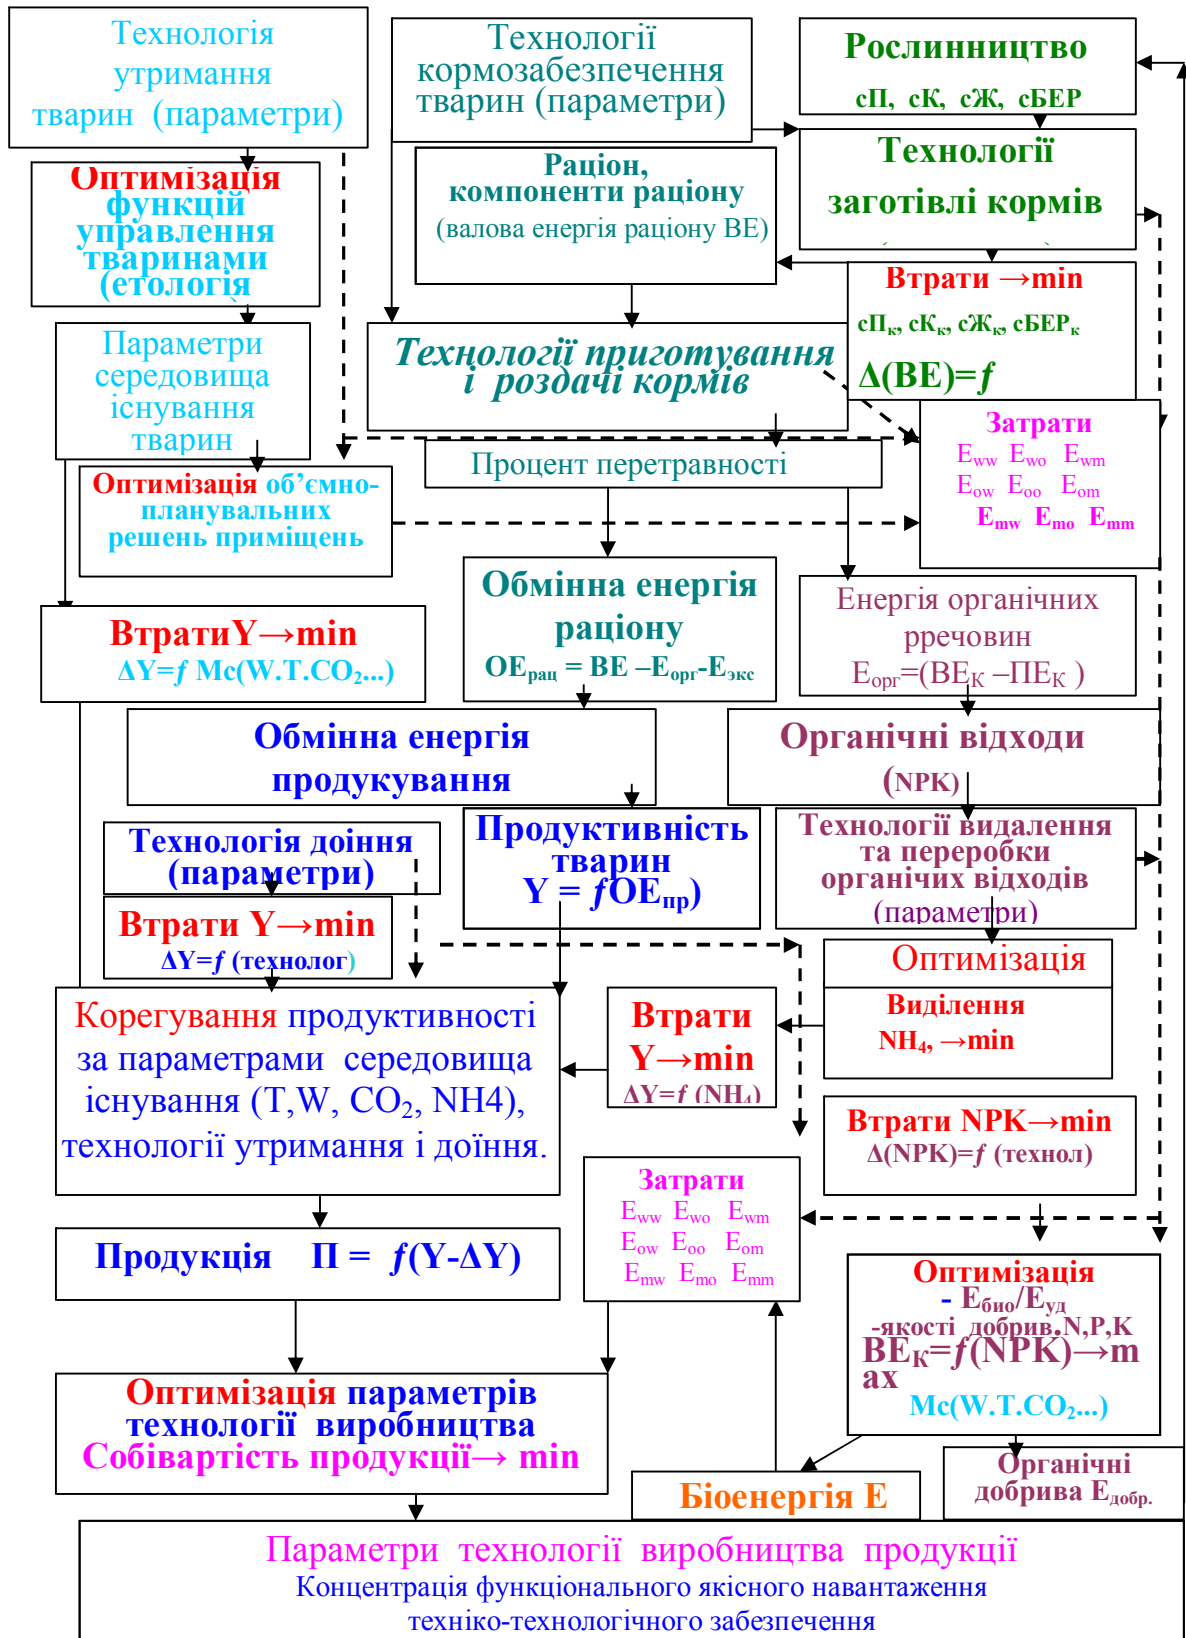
Технологія утримання тварин (параметри)

Технології кормозабезпечення тварин (параметри)

Рослинництво
сП, сК, сЖ, сБЕР

Оптимізація функцій управління тваринами (етологія)

Раціон, компоненти раціону (валова енергія раціону ВЕ)

Технології заготівлі кормів

Втрати →min
сП$_к$, сК$_к$, сЖ$_к$, сБЕР$_к$
Δ(ВЕ)=$f$

Параметри середовища існування тварин

Технології приготування і роздачі кормів

Затрати
E$_{ww}$ E$_{wo}$ E$_{wm}$
E$_{ow}$ E$_{oo}$ E$_{om}$
E$_{mw}$ E$_{mo}$ E$_{mm}$

Процент перетравності

Оптимізація об’ємно-планувальних решень приміщень

Обмінна енергія раціону
ОЕ$_{рац}$ = ВЕ –Е$_{орг}$-Е$_{экс}$

Енергія органічних рречовин
Е$_{орг}$=(ВЕ$_К$ –ПЕ$_К$ )

ВтратиY→min
ΔY=$f$ Мс(W.T.CO$_2$...)

Обмінна енергія продукування

Органічні відходи (NPK)

Технологія доїння (параметри)

Продуктивність тварин
Y = $f$OE$_{пр}$)

Технології видалення та переробки органічих відходів (параметри)

Втрати Y→min
ΔY=$f$ (технолог)

Оптимізація

Виділення NH$_4$, →min

Корегування продуктивності за параметрами середовища існування (T,W, CO$_2$, NH4), технології утримання і доїння.

Втрати Y→min
ΔY=$f$ (NH$_4$)

Втрати NPK→min
Δ(NPK)=$f$ (технол)

Затрати
E$_{ww}$ E$_{wo}$ E$_{wm}$
E$_{ow}$ E$_{oo}$ E$_{om}$
E$_{mw}$ E$_{mo}$ E$_{mm}$

Продукція П = $f$(Y-ΔY)

Оптимізація
- Е$_{био}$/Е$_{уд}$
-якості добрив.N,P,K
ВЕ$_К$=$f$(NPK)→max
Мс(W.T.CO$_2$...)

Оптимізація параметрів технології виробництва
Собівартість продукції→ min

Біоенергія Е

Органічні добрива Е$_{добр.}$

Параметри технології виробництва продукції
Концентрація функціонального якісного навантаження техніко-технологічного забезпечення